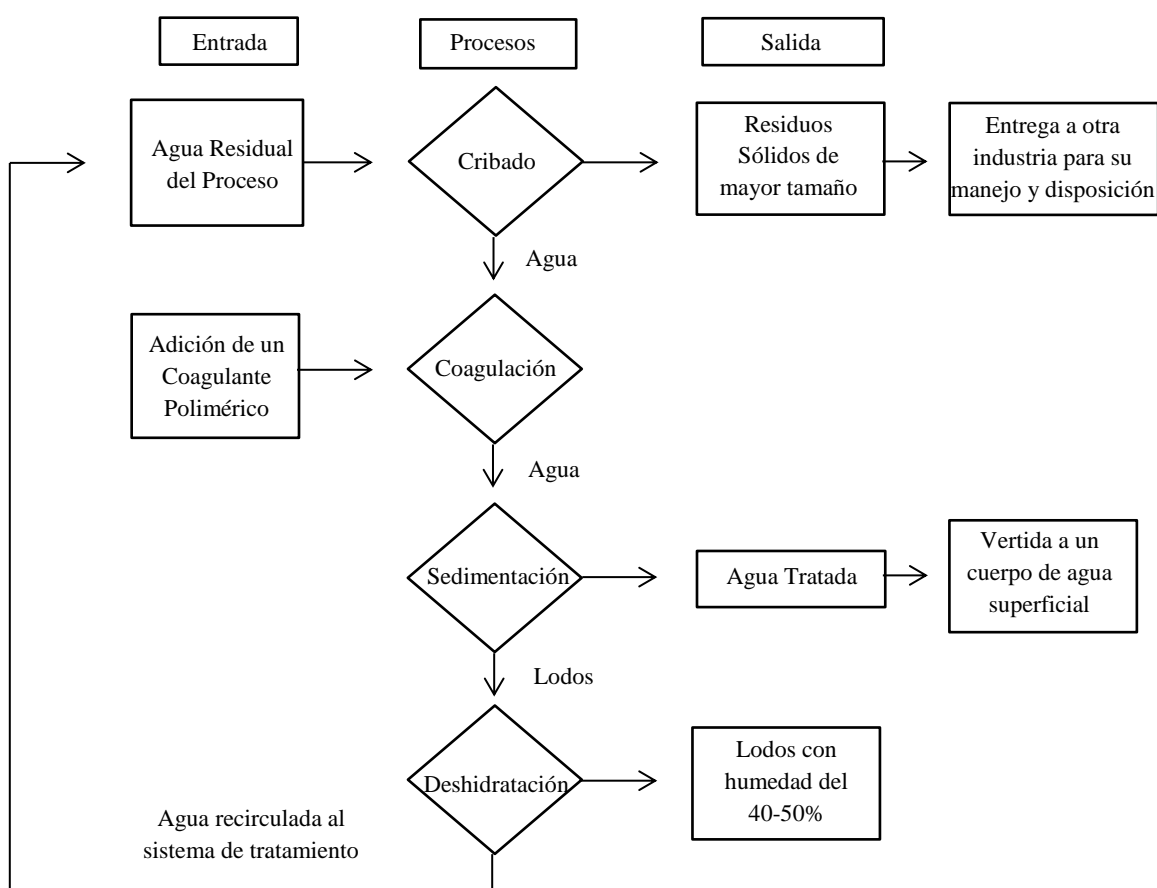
Entrada

Procesos

Salida

Agua Residual del Proceso

Cribado

Residuos Sólidos de mayor tamaño

Entrega a otra industria para su manejo y disposición

Agua

Adición de un Coagulante Polimérico

Coagulación

Agua

Sedimentación

Agua Tratada

Vertida a un cuerpo de agua superficial

Lodos

Deshidratación

Lodos con humedad del 40-50%

Agua recirculada al sistema de tratamiento